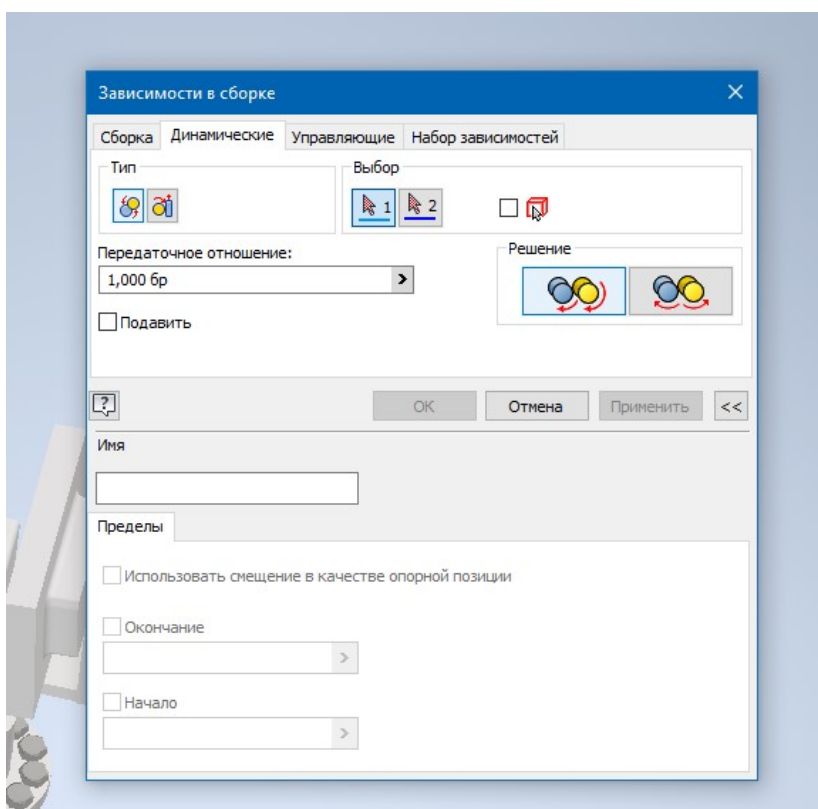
Зависимости в сборке

Сборка | Динамические | Управляющие | Набор зависимостей

Тип

Выбор

1 2

Передаточное отношение:

1,000 бр

Решение

Подавить

OK

Отмена

Применить

<<

Имя

Пределы

Использовать смещение в качестве опорной позиции

Окончание

Начало